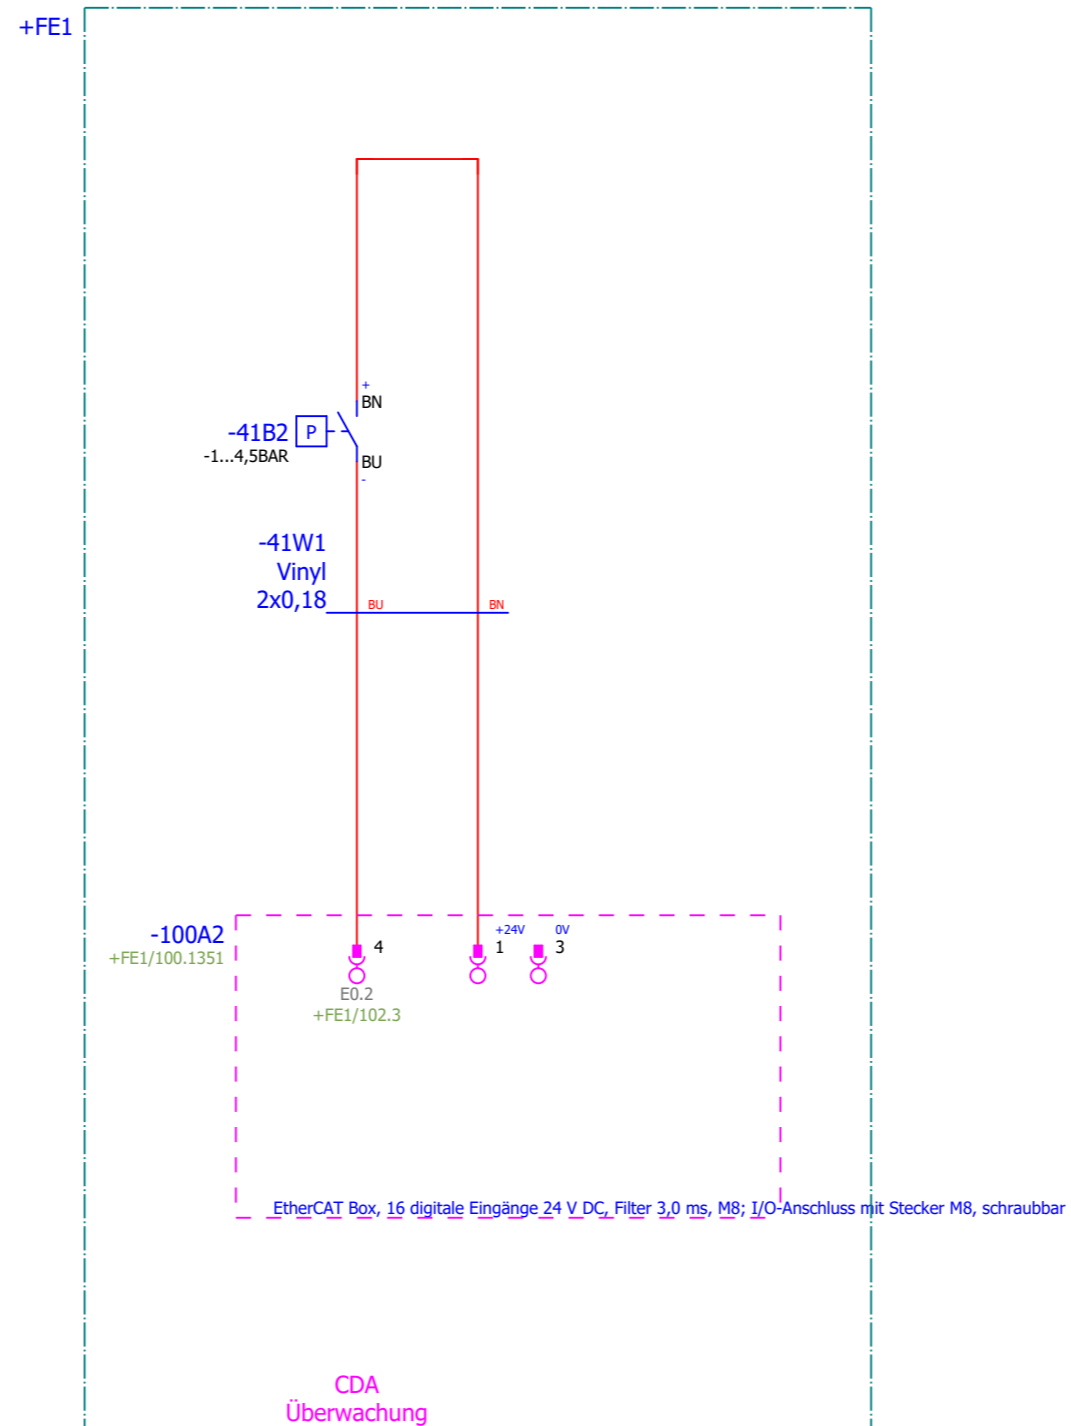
+FE1

+
BN
-41B2 P
-1...4,5BAR
BU
-

-41W1
Vinyl
2x0,18
BU
BN

-100A2
+FE1/100.1351
4
E0.2
+FE1/102.3
+24V
1
0V
3

EtherCAT Box, 16 digitale Eingänge 24 V DC, Filter 3,0 ms, M8; I/O-Anschluss mit Stecker M8, schraubbar

CDA
Überwachung